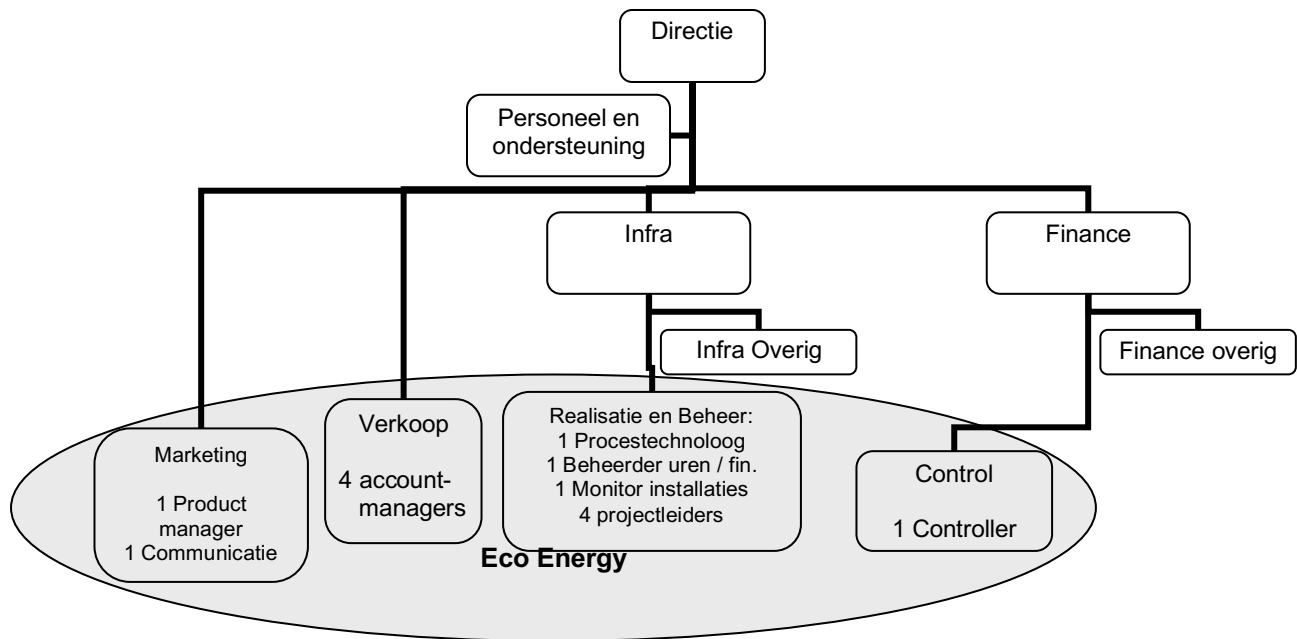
Directie

Personeel en ondersteuning

Infra

Finance

Infra Overig

Finance overig

Marketing

1 Product manager
1 Communicatie

Verkoop

4 accountmanagers

Realisatie en Beheer:
1 Procestechnoloog
1 Beheerder uren / fin.
1 Monitor installaties
4 projectleiders

Control

1 Controller

Eco Energy